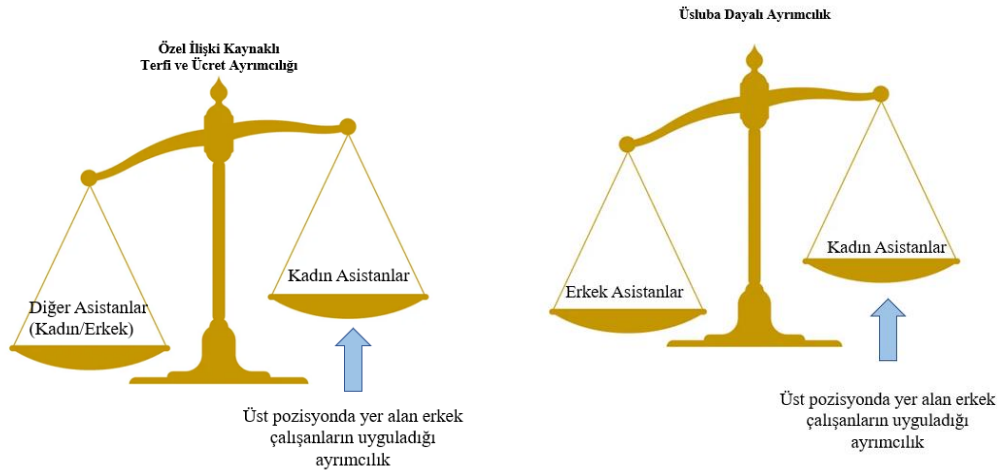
Özel İlişki Kaynaklı Terfi ve Ücret Ayrımcılığı

Diğer Asistanlar (Kadın/Erkek)

Kadın Asistanlar

Üst pozisyonda yer alan erkek çalışanların uyguladığı ayrımcılık

Üsluba Dayalı Ayrımcılık

Erkek Asistanlar

Kadın Asistanlar

Üst pozisyonda yer alan erkek çalışanların uyguladığı ayrımcılık